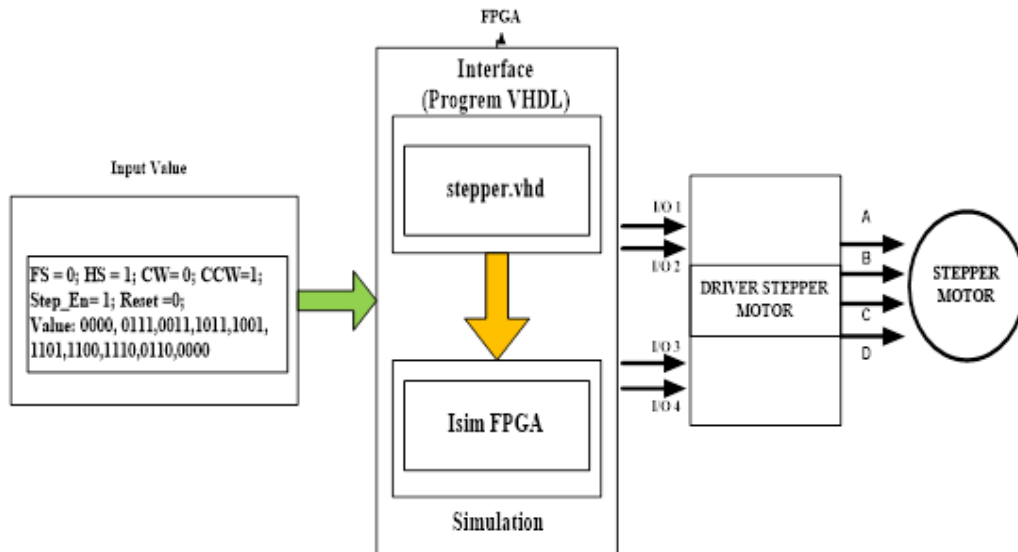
FPGA

Input Value

FS = 0; HS = 1; CW= 0; CCW=1;
Step_En= 1; Reset =0;
Value: 0000, 0111,0011,1011,1001,
1101,1100,1110,0110,0000

Interface
(Progrem VHDL)

stepper.vhd

Isim FPGA

Simulation

I/O 1
I/O 2
I/O 3
I/O 4

DRIVER STEPPER MOTOR

A
B
C
D

STEPPER MOTOR